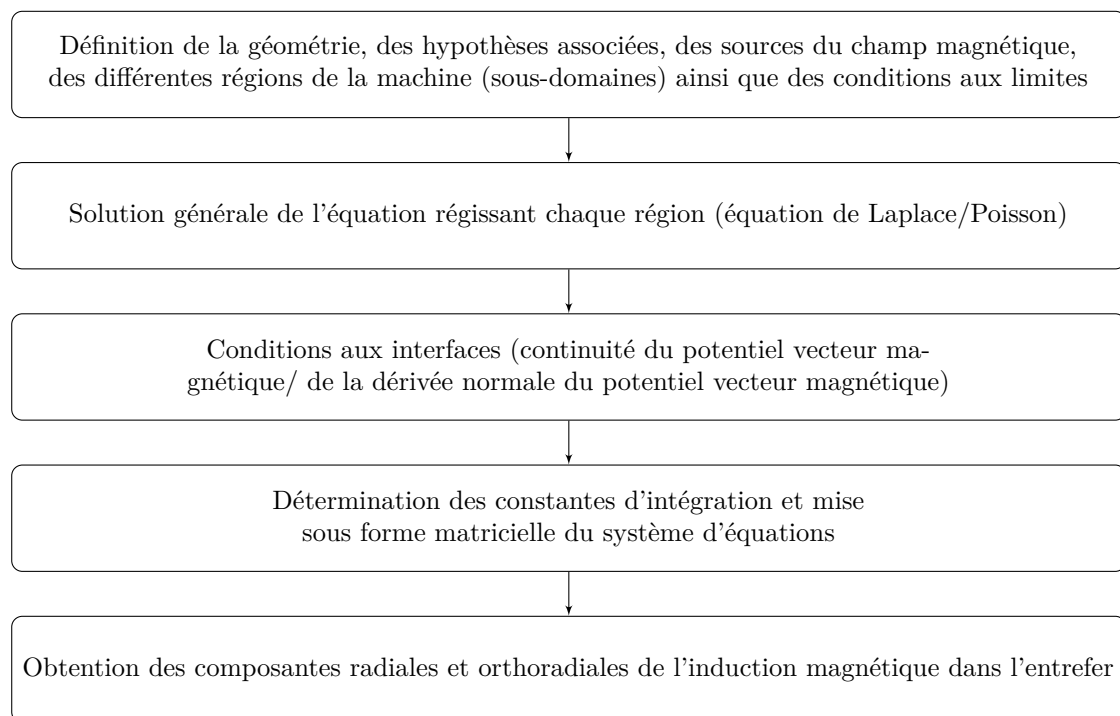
Définition de la géométrie, des hypothèses associées, des sources du champ magnétique, des différentes régions de la machine (sous-domaines) ainsi que des conditions aux limites

Solution générale de l'équation régissant chaque région (équation de Laplace/Poisson)

Conditions aux interfaces (continuité du potentiel vecteur magnétique/ de la dérivée normale du potentiel vecteur magnétique)

Détermination des constantes d'intégration et mise sous forme matricielle du système d'équations

Obtention des composantes radiales et orthoradiales de l'induction magnétique dans l'entrefer